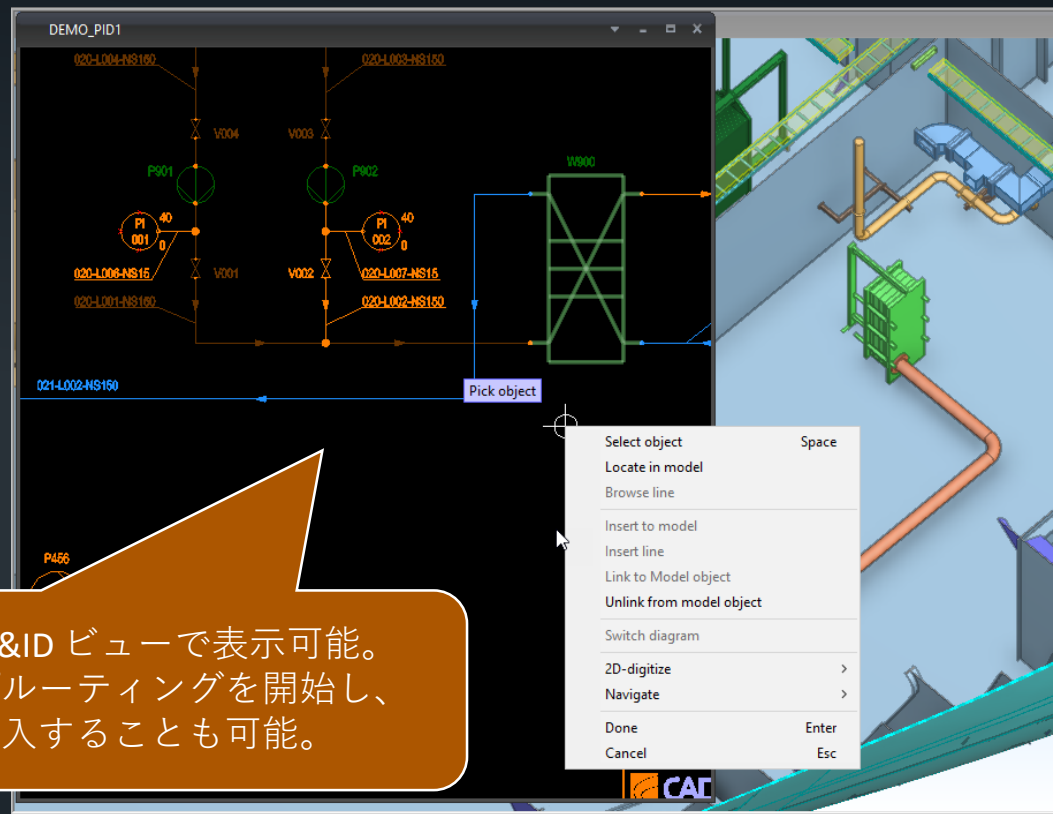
DEMO_PID1

020-L004-NS150
020-L003-NS150
V004
V003
P901
P902
W900
PI 001
40
0
PI 002
40
0
020-L006-NS15
V001
V002
020-L007-NS15
020-L001-NS150
020-L002-NS150
021-L002-NS150
Pick object
P456

Select object Space
Locate in model
Browse line
Insert to model
Insert line
Link to Model object
Unlink from model object
Switch diagram
2D-digitize >
Navigate >
Done Enter
Cancel Esc

&ID ビューで表示可能。
ルーティングを開始し、
入することも可能。

CAD